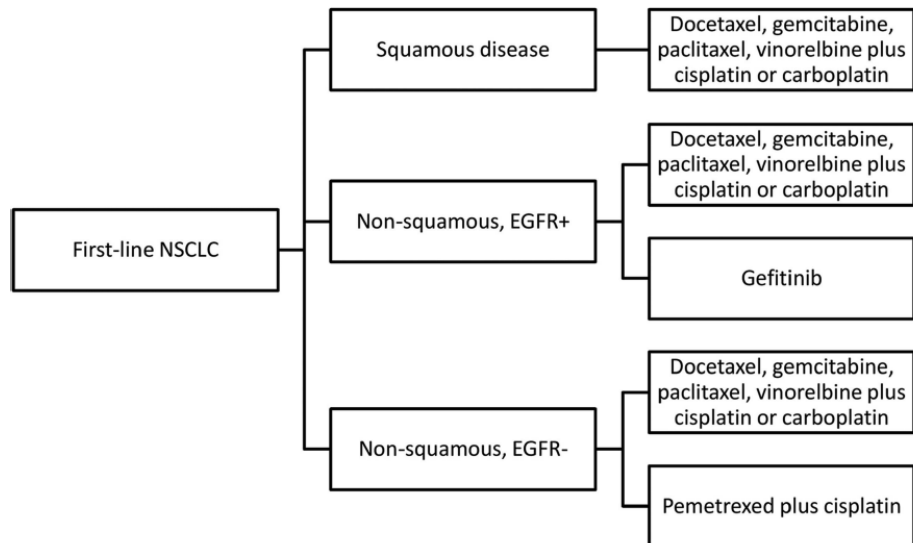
First-line NSCLC

Squamous disease

Docetaxel, gemcitabine, paclitaxel, vinorelbine plus cisplatin or carboplatin

Non-squamous, EGFR+

Docetaxel, gemcitabine, paclitaxel, vinorelbine plus cisplatin or carboplatin

Gefitinib

Non-squamous, EGFR-

Docetaxel, gemcitabine, paclitaxel, vinorelbine plus cisplatin or carboplatin

Pemetrexed plus cisplatin